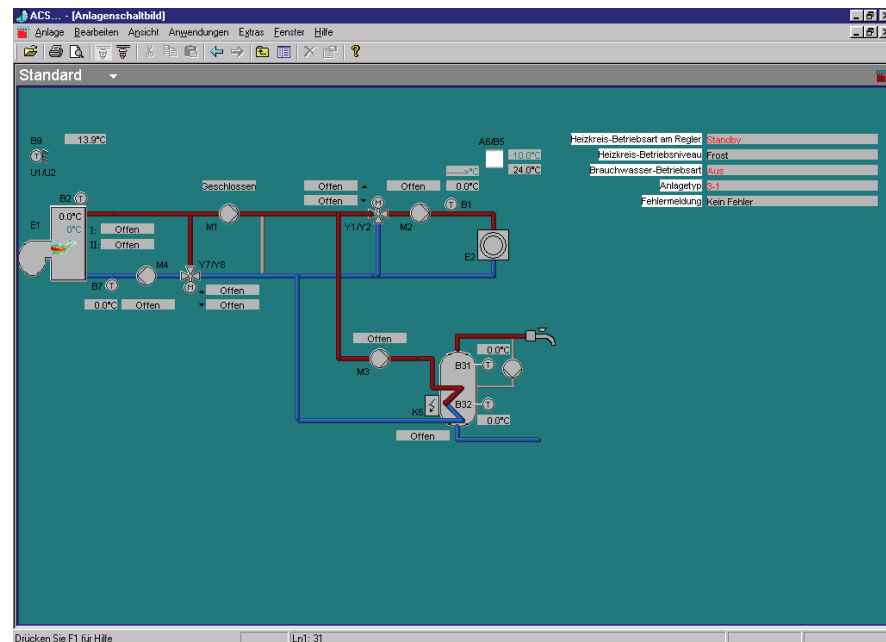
ACS... - [Anlagenschaltbild]

Anlage Bearbeiten Ansicht Anwendungen Extras Fenster Hilfe

Standard

B9 13.9°C
U1/U2

A6/B5 10.0°C
24.0°C
----->°C

Heizkreis-Betriebsart am Regler Standby
Heizkreis-Betriebsniveau Frost
Brauchwasser-Betriebsart Aus
Anlagetyp 3-1
Fehlermeldung Kein Fehler

Geschlossen
Offen
Offen
Offen
0.0°C

B2
E1
0.0°C
0°C
I: Offen
II: Offen
M1
Y1/Y2
M2
B1
E2

M4
Y7/Y8
B7
Offen
Offen
0.0°C Offen

Offen
M3
0.0°C
B31
K6
B32
0.0°C
Offen

Drücken Sie F1 für Hilfe
Ln1: 31